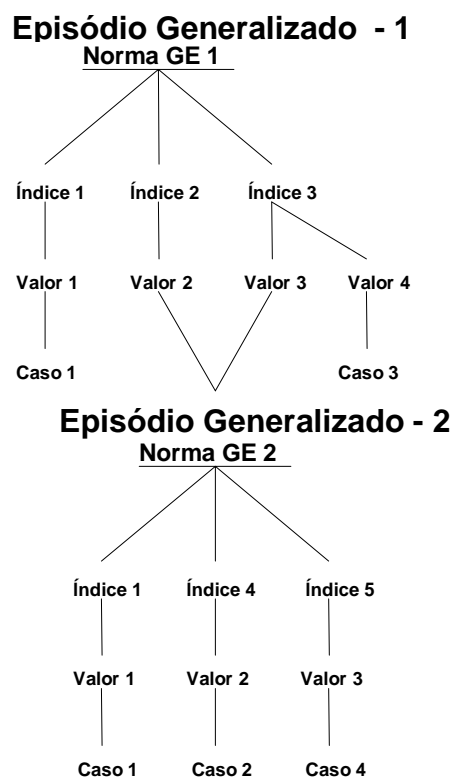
Episódio Generalizado - 1

Norma GE 1

Índice 1 Índice 2 Índice 3

Valor 1 Valor 2 Valor 3 Valor 4

Caso 1 Caso 3

Episódio Generalizado - 2

Norma GE 2

Índice 1 Índice 4 Índice 5

Valor 1 Valor 2 Valor 3

Caso 1 Caso 2 Caso 4